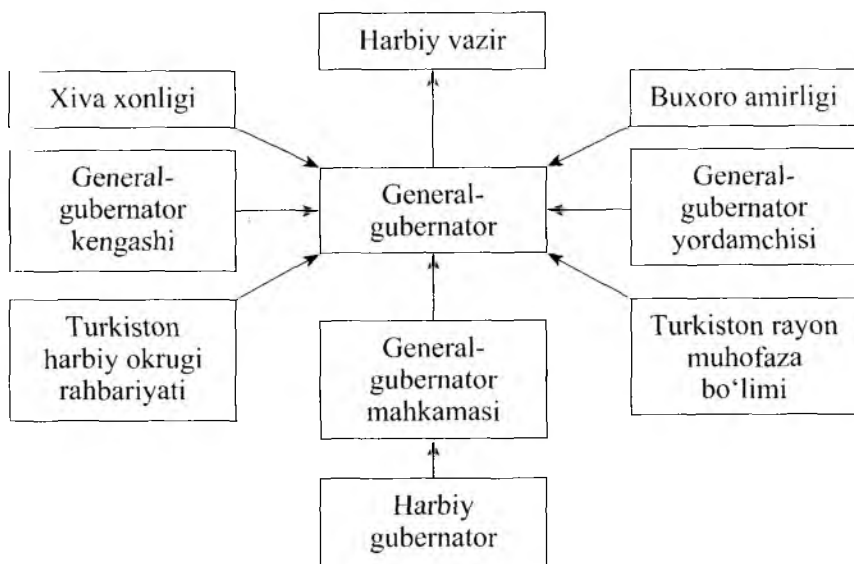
Harbiy vazir

Xiva xonligi

Buxoro amirligi

General-gubernator kengashi

General-gubernator

General-gubernator yordamchisi

Turkiston harbiy okrugi rahbariyati

General-gubernator mahkamasi

Turkiston rayon muhofaza bo'limi

Harbiy gubernator